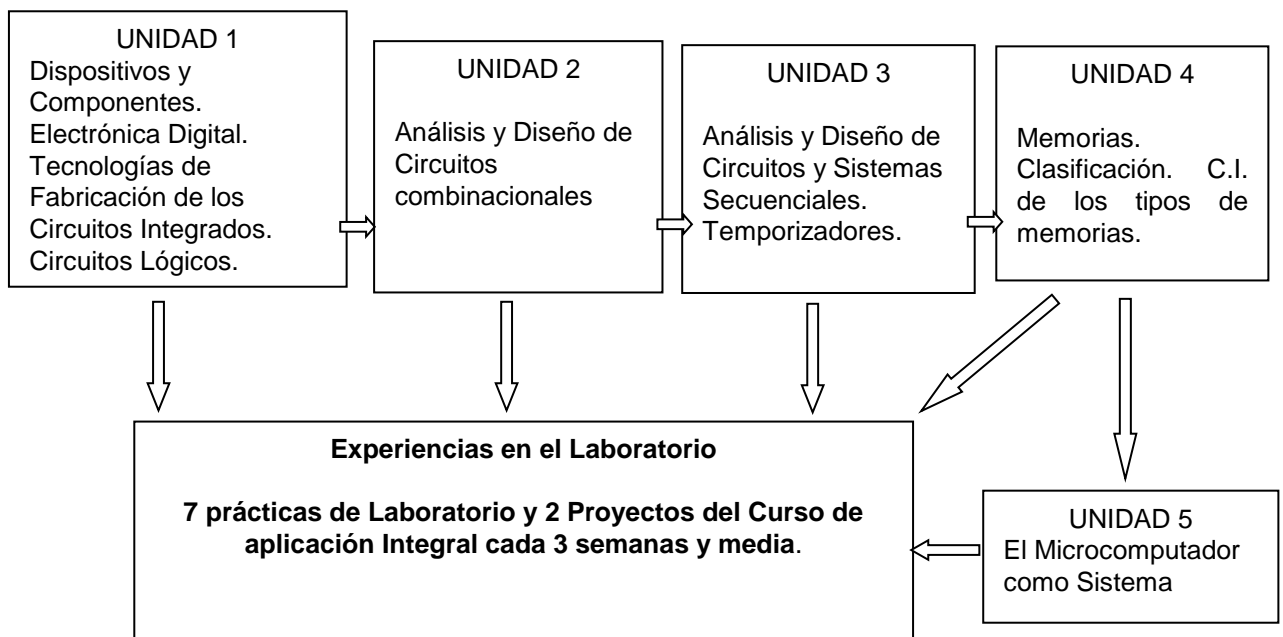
UNIDAD 1
Dispositivos y Componentes. Electrónica Digital. Tecnologías de Fabricación de los Circuitos Integrados. Circuitos Lógicos.

UNIDAD 2
Análisis y Diseño de Circuitos combinacionales

UNIDAD 3
Análisis y Diseño de Circuitos y Sistemas Secuenciales. Temporizadores.

UNIDAD 4
Memorias. Clasificación. C.I. de los tipos de memorias.

**Experiencias en el Laboratorio**

**7 prácticas de Laboratorio y 2 Proyectos del Curso de aplicación Integral cada 3 semanas y media**.

UNIDAD 5
El Microcomputador como Sistema